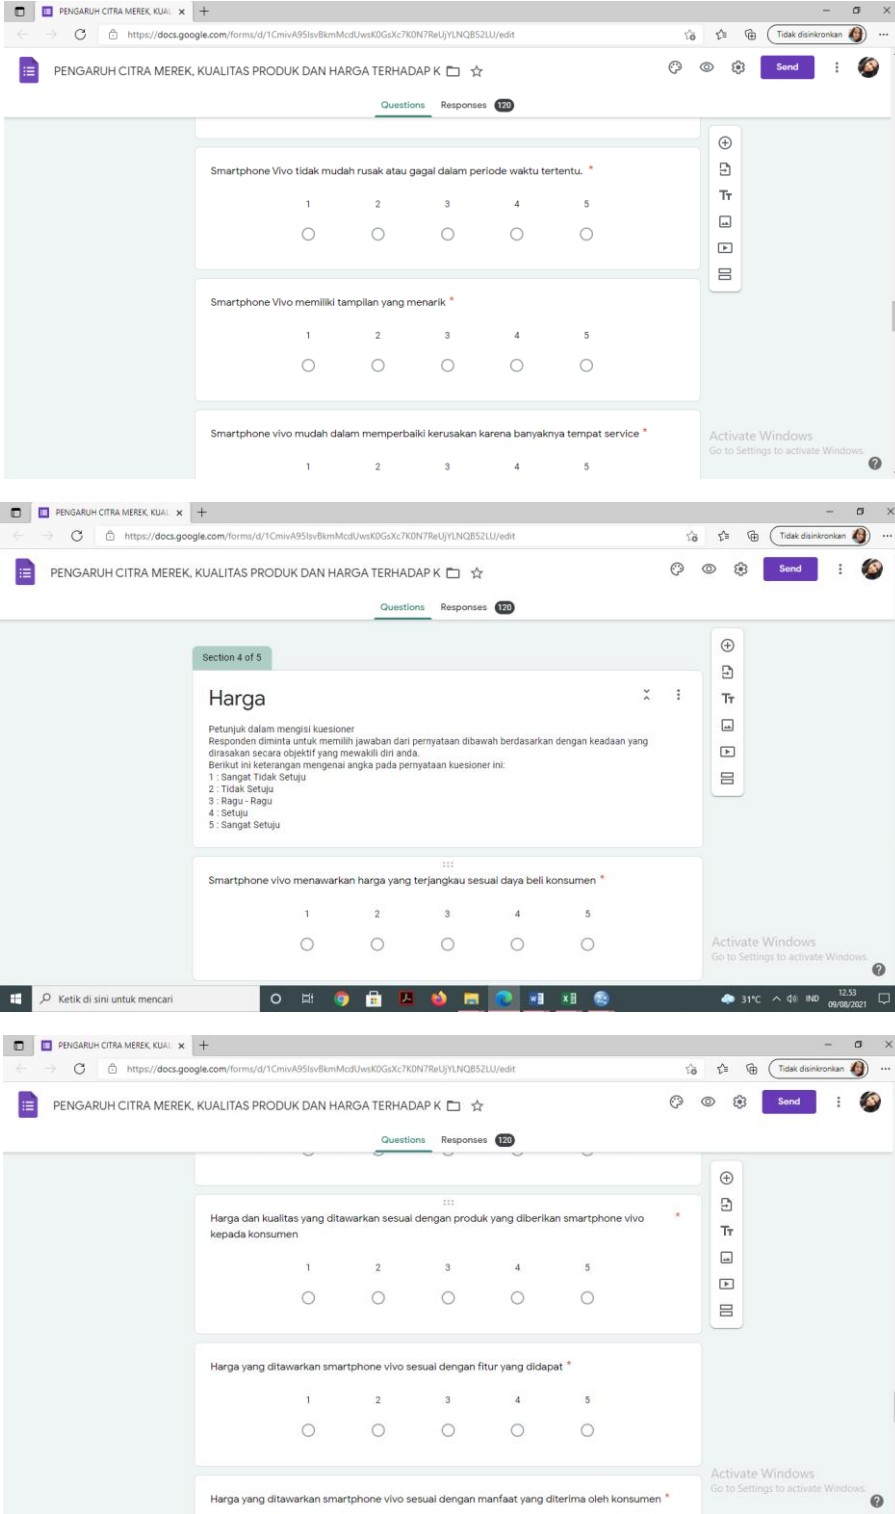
PENGARUH CITRA MEREK, KUAL ×

https://docs.google.com/forms/d/1CmivA95IsvBkmMcdUwsK0GsXc7K0N7ReUjYLNQB52LU/edit

Tidak disinkronkan

PENGARUH CITRA MEREK, KUALITAS PRODUK DAN HARGA TERHADAP K

Send

Questions Responses 120

Smartphone Vivo tidak mudah rusak atau gagal dalam periode waktu tertentu. *

1 2 3 4 5

Smartphone Vivo memiliki tampilan yang menarik *

1 2 3 4 5

Smartphone vivo mudah dalam memperbaiki kerusakan karena banyaknya tempat service *

1 2 3 4 5

Activate Windows
Go to Settings to activate Windows.

PENGARUH CITRA MEREK, KUAL ×

https://docs.google.com/forms/d/1CmivA95IsvBkmMcdUwsK0GsXc7K0N7ReUjYLNQB52LU/edit

Tidak disinkronkan

PENGARUH CITRA MEREK, KUALITAS PRODUK DAN HARGA TERHADAP K

Send

Questions Responses 120

Section 4 of 5

Harga

Petunjuk dalam mengisi kuesioner
Responden diminta untuk memilih jawaban dari pernyataan dibawah berdasarkan dengan keadaan yang dirasakan secara objektif yang mewakili diri anda.
Berikut ini keterangan mengenai angka pada pernyataan kuesioner ini:
1 : Sangat Tidak Setuju
2 : Tidak Setuju
3 : Ragu - Ragu
4 : Setuju
5 : Sangat Setuju

Smartphone vivo menawarkan harga yang terjangkau sesuai daya beli konsumen *

1 2 3 4 5

Activate Windows
Go to Settings to activate Windows.

Ketik di sini untuk mencari

31°C IND 12.53 09/08/2021

PENGARUH CITRA MEREK, KUAL ×

https://docs.google.com/forms/d/1CmivA95IsvBkmMcdUwsK0GsXc7K0N7ReUjYLNQB52LU/edit

Tidak disinkronkan

PENGARUH CITRA MEREK, KUALITAS PRODUK DAN HARGA TERHADAP K

Send

Questions Responses 120

Harga dan kualitas yang ditawarkan sesuai dengan produk yang diberikan smartphone vivo kepada konsumen *

1 2 3 4 5

Harga yang ditawarkan smartphone vivo sesuai dengan fitur yang didapat *

1 2 3 4 5

Harga yang ditawarkan smartphone vivo sesuai dengan manfaat yang diterima oleh konsumen *

Activate Windows
Go to Settings to activate Windows.